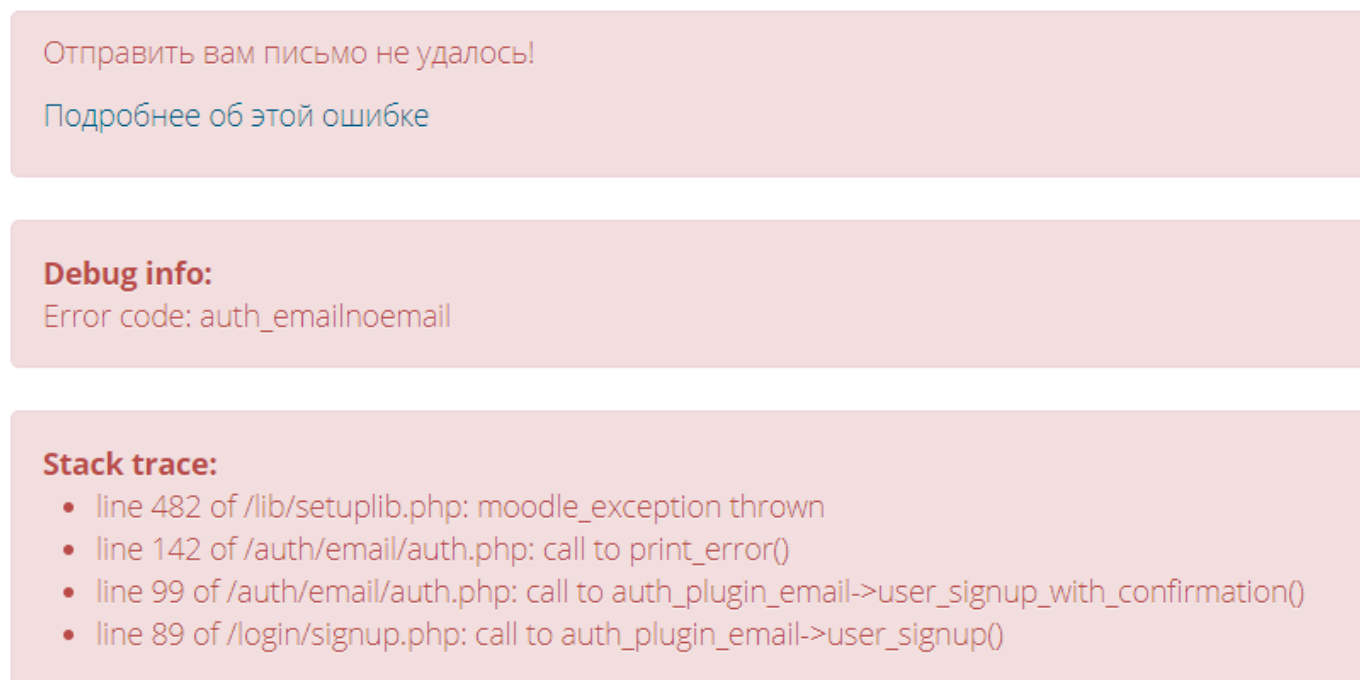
Отправить вам письмо не удалось!

Подробнее об этой ошибке

Debug info:
Error code: auth_emailnoemail

Stack trace:
- line 482 of /lib/setuplib.php: moodle_exception thrown
- line 142 of /auth/email/auth.php: call to print_error()
- line 99 of /auth/email/auth.php: call to auth_plugin_email->user_signup_with_confirmation()
- line 89 of /login/signup.php: call to auth_plugin_email->user_signup()